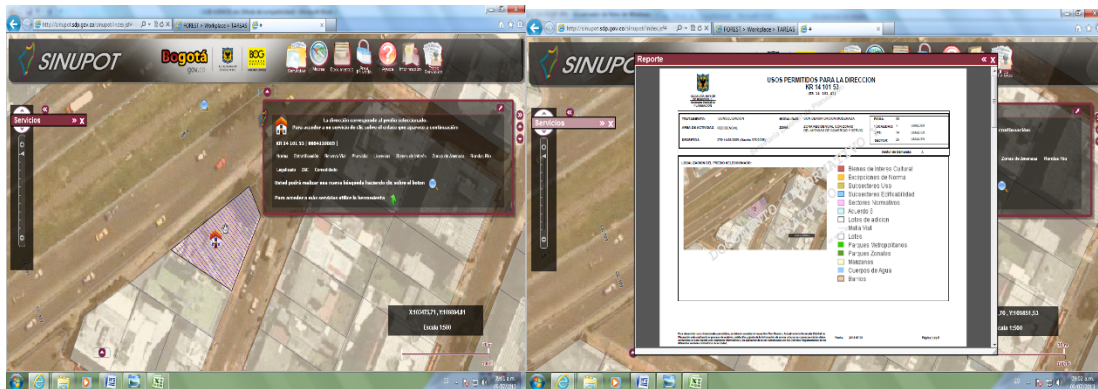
http://sinupot.sdp.gov.co/sinupot/index.jsf
FOREST > Workplace > TAREAS

SINUPOT
Bogotá gov.co
Servicios
Servicios
La dirección corresponde al predio seleccionado.
Para acceder a un servicio de clic sobre el enlace que aparece a continuación
KR 14 101 53 | 008408022
Norma Estratificación Reserva Vial Plusvalía Licencias Zonas de Amenaza Rondas Río
Legalizado DIC Consolidado
Usted podrá realizar una nueva búsqueda haciendo clic sobre el botón
Para acceder a más servicios utilice la herramienta
X:104741,71 , Y:108834,81
Escala 1:500

Reporte
USOS PERMITIDOS PARA LA DIRECCION
KR 14 101 53
Bienes de Interés Cultural
Excepciones de Norma
Sub-sectores Uso
Sub-sectores Edificabilidad
Sectores Normativos
Acuerdo 6
Lotes de adición
Malla Vial
Lotes
Parques Metropolitanos
Parques Zonales
Manzanas
Cuerpos de Agua
Barrios
Escala 1:500